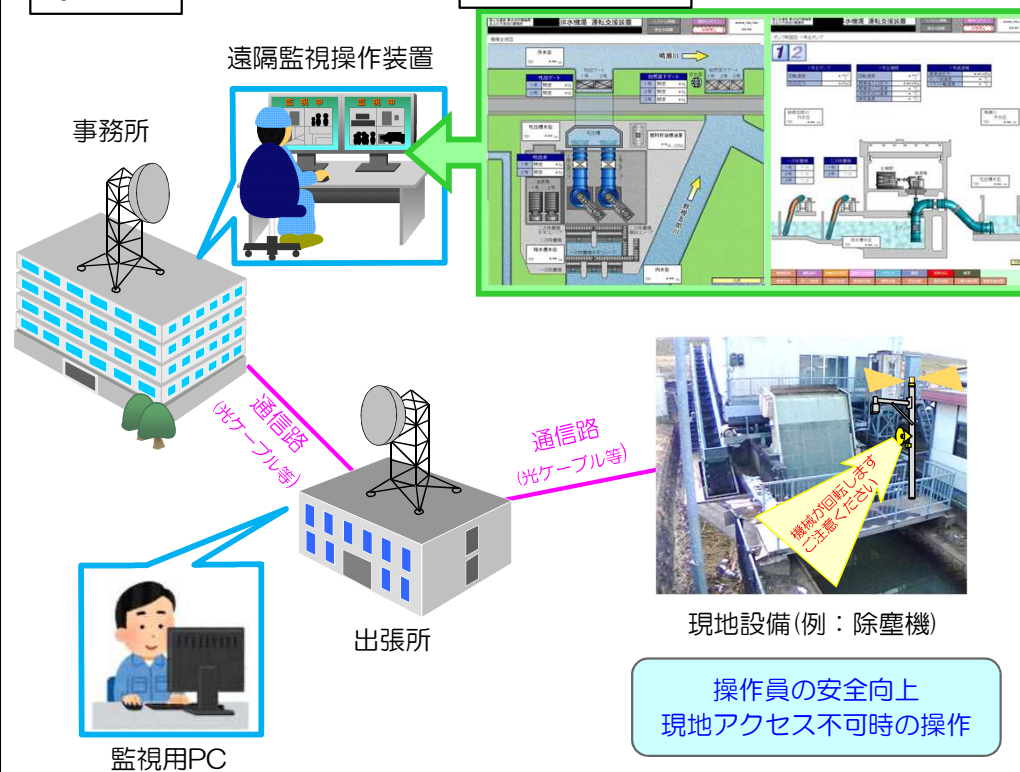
遠隔監視操作装置

事務所

排水機場 運転支援装置

排水機場 運転支援装置

鳴瀬川

1 2

監視中

監視中

通信路
(光ケーブル等)

通信路
(光ケーブル等)

機械が回転します
ご注意ください

出張所

現地設備(例：除塵機)

監視用PC

操作員の安全向上
現地アクセス不可時の操作